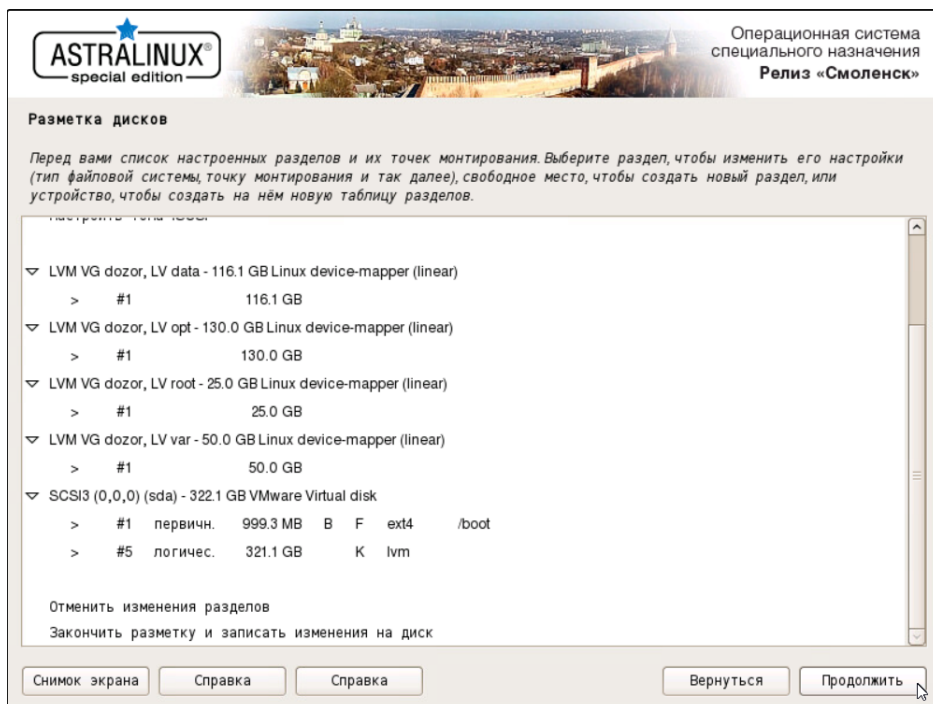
ASTRALINUX®
special edition

Операционная система специального назначения
Релиз «Смоленск»

Разметка дисков

Перед вами список настроенных разделов и их точек монтирования. Выберите раздел, чтобы изменить его настройки (тип файловой системы, точку монтирования и так далее), свободное место, чтобы создать новый раздел, или устройство, чтобы создать на нём новую таблицу разделов.

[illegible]

LVM VG dozor, LV data - 116.1 GB Linux device-mapper (linear)
> #1 116.1 GB
LVM VG dozor, LV opt - 130.0 GB Linux device-mapper (linear)
> #1 130.0 GB
LVM VG dozor, LV root - 25.0 GB Linux device-mapper (linear)
> #1 25.0 GB
LVM VG dozor, LV var - 50.0 GB Linux device-mapper (linear)
> #1 50.0 GB
SCSI3 (0,0,0) (sda) - 322.1 GB VMware Virtual disk
> #1 первичн. 999.3 MB B F ext4 /boot
> #5 логичес. 321.1 GB K lvm

Отменить изменения разделов
Закончить разметку и записать изменения на диск

Снимок экрана | Справка | Справка | Вернуться | Продолжить